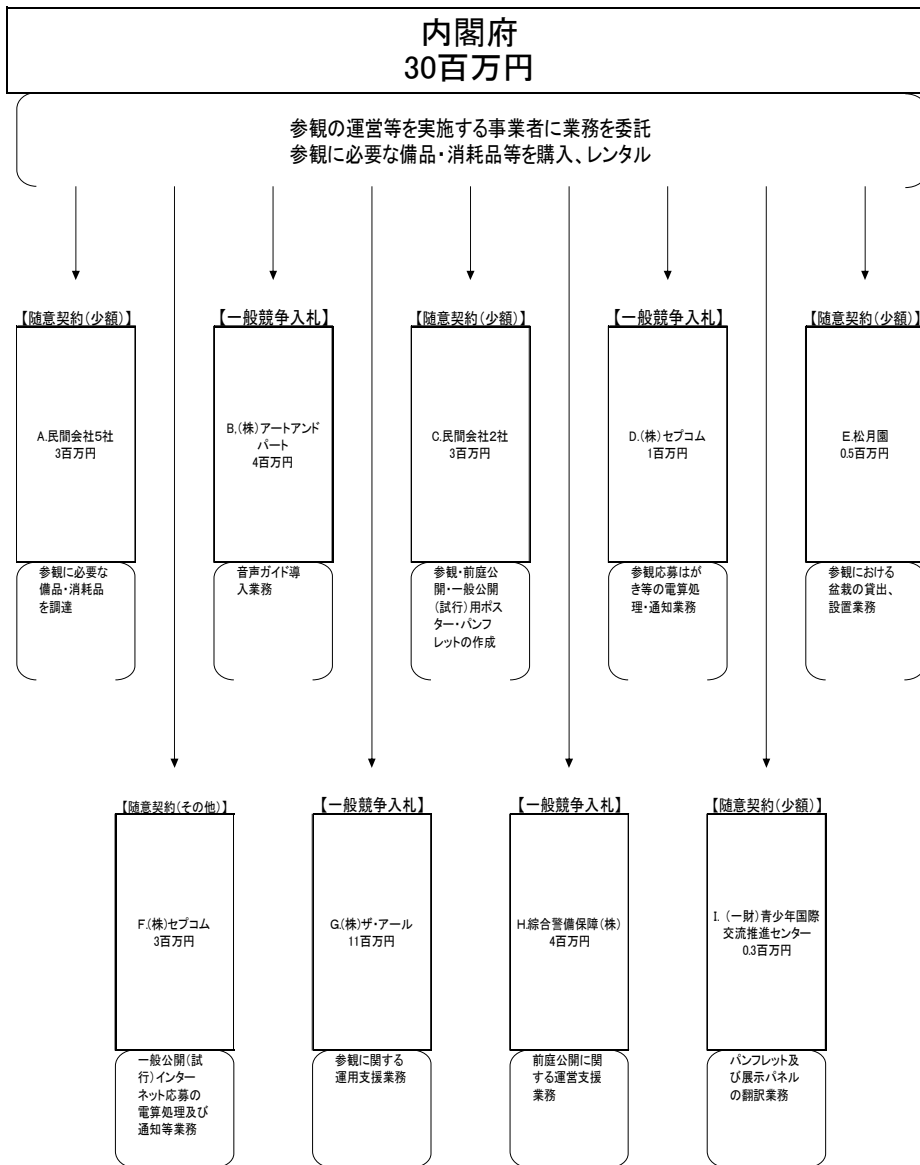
内閣府
30百万円

参観の運営等を実施する事業者に業務を委託
参観に必要な備品・消耗品等を購入、レンタル

【随意契約(少額)】
A.民間会社5社
3百万円
参観に必要な備品・消耗品を調達

【一般競争入札】
B.(株)アートアンドパート
4百万円
音声ガイド導入業務

【随意契約(少額)】
C.民間会社2社
3百万円
参観・前庭公開・一般公開(試行)用ポスター・パンフレットの作成

【一般競争入札】
D.(株)セプコム
1百万円
参観応募はがき等の電算処理・通知業務

【随意契約(少額)】
E.松月園
0.5百万円
参観における盆栽の貸出、設置業務

【随意契約(その他)】
F.(株)セプコム
3百万円
一般公開(試行)インターネット応募の電算処理及び通知等業務

【一般競争入札】
G.(株)ザ・アール
11百万円
参観に関する運用支援業務

【一般競争入札】
H.綜合警備保障(株)
4百万円
前庭公開に関する運営支援業務

【随意契約(少額)】
I.(一財)青少年国際交流推進センター
0.3百万円
パンフレット及び展示パネルの翻訳業務